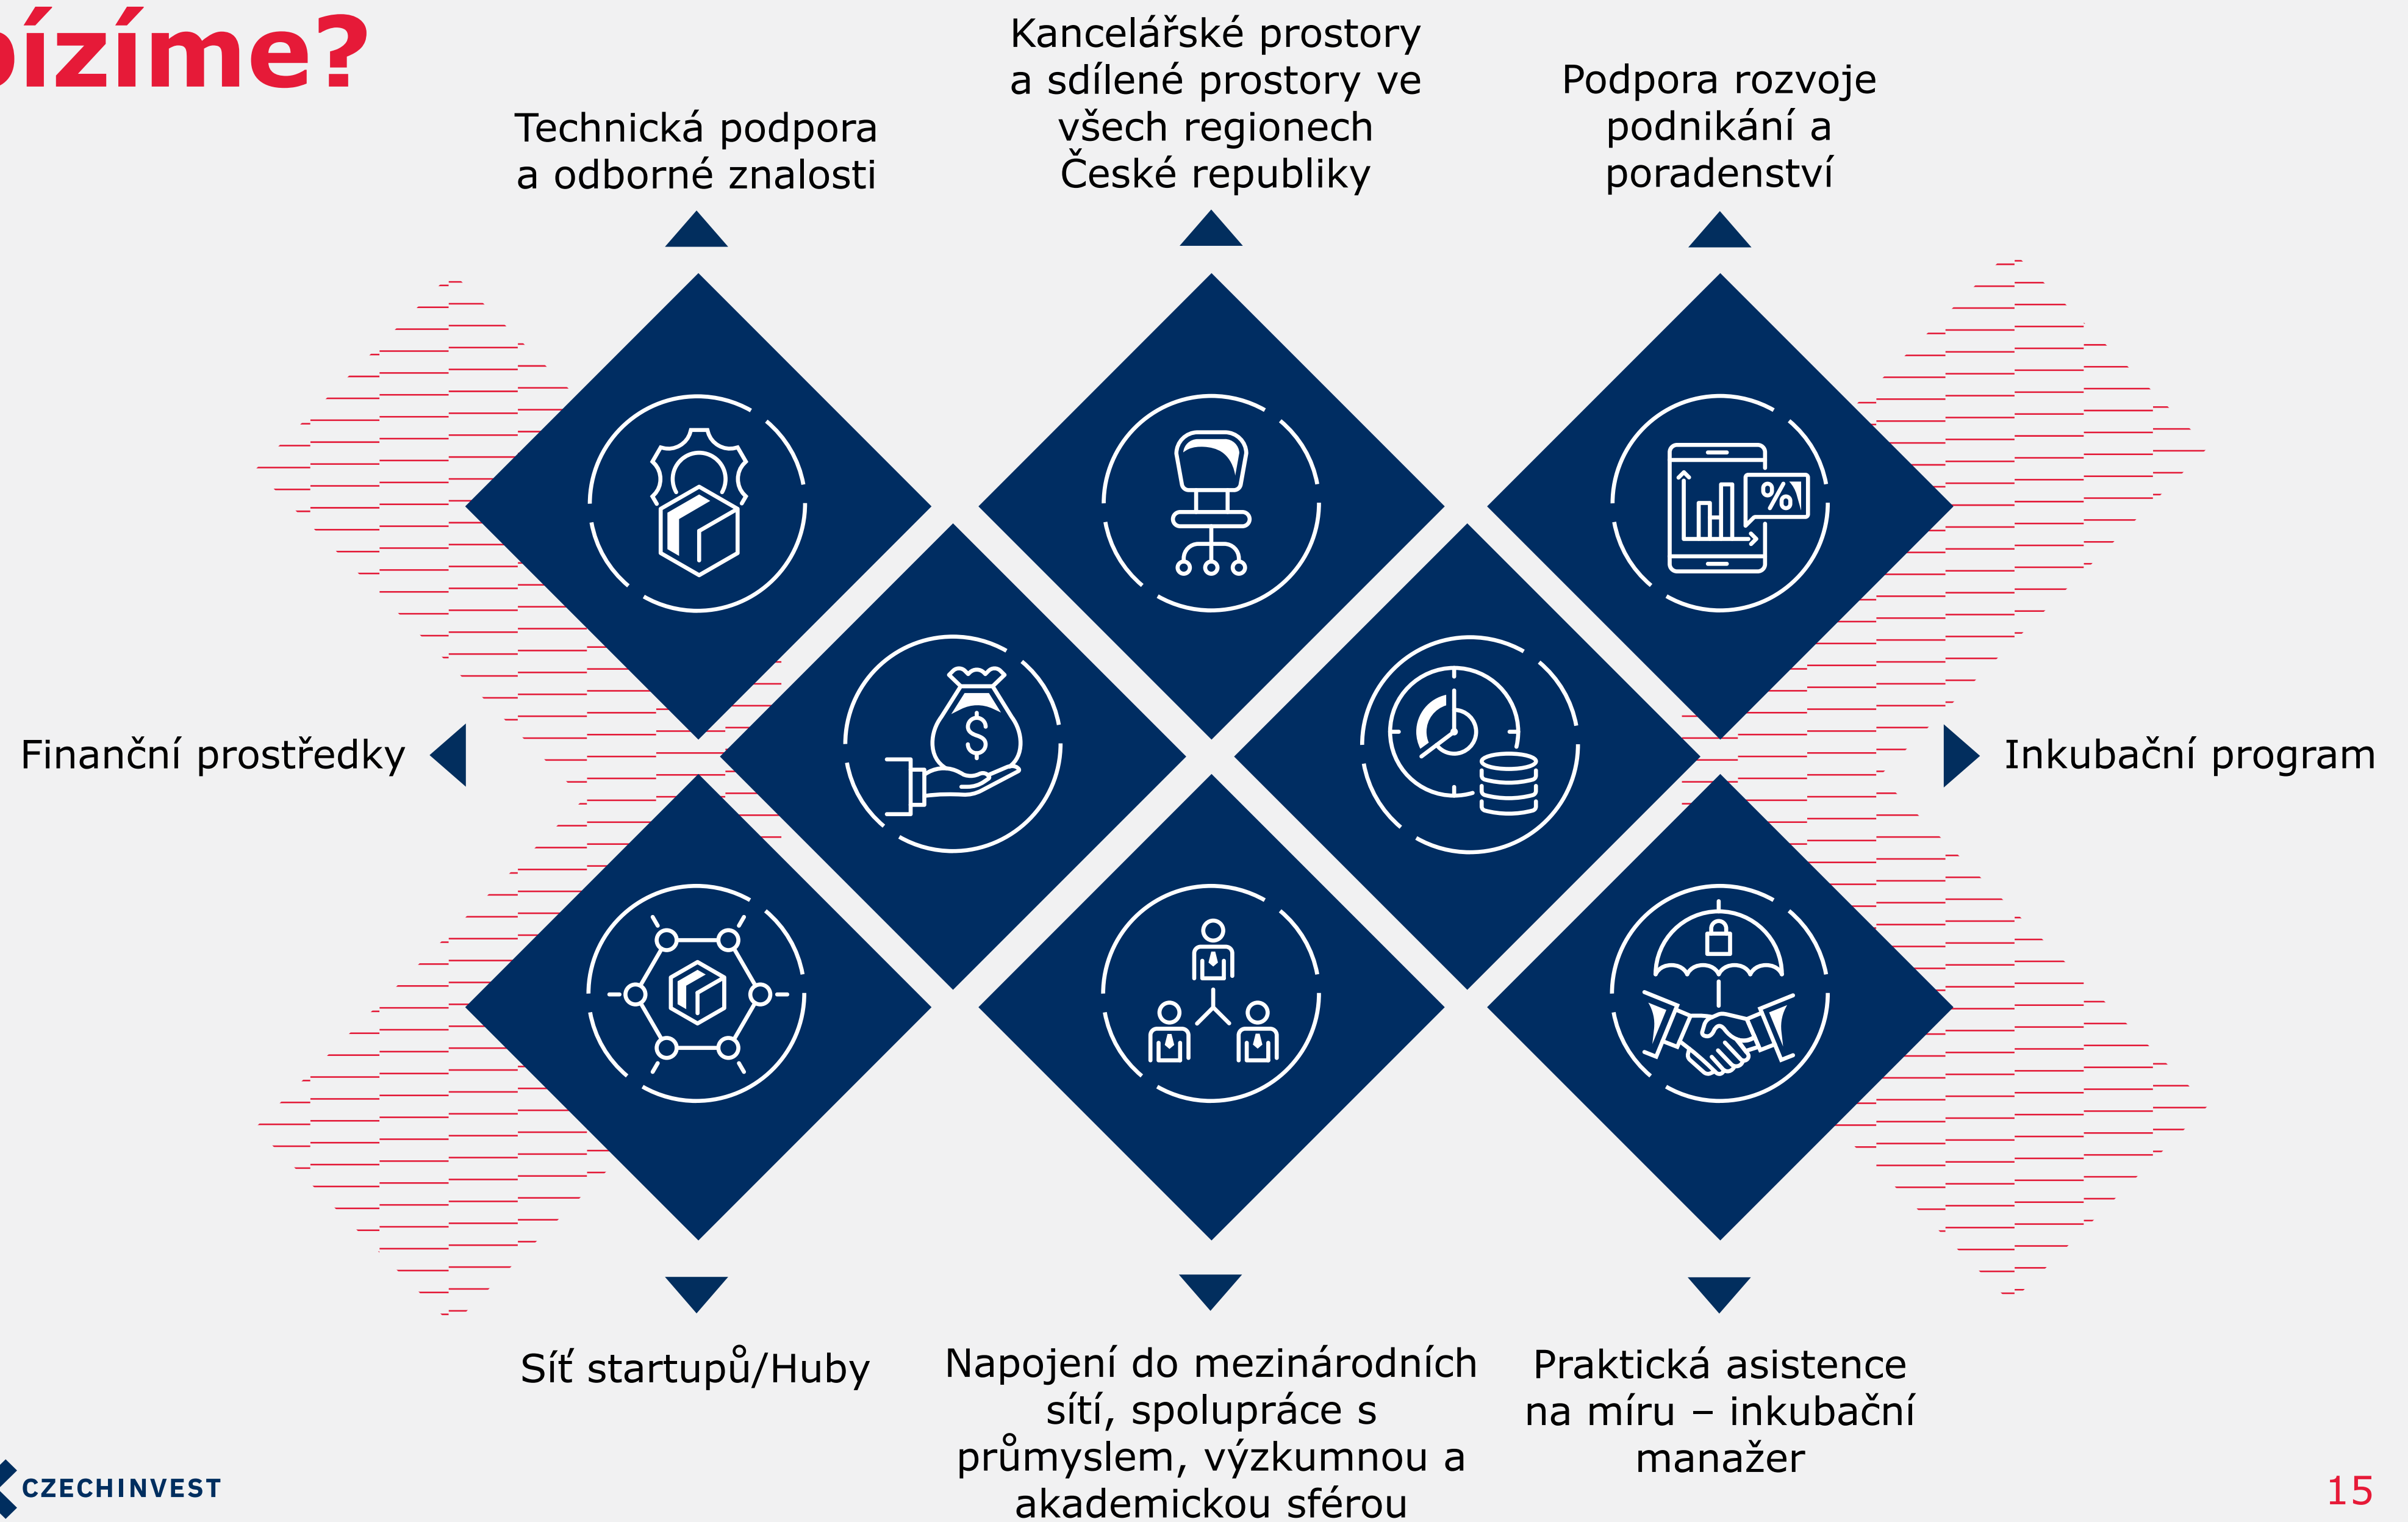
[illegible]ízíme?

Technická podpora a odborné znalosti

Kancelářské prostory a sdílené prostory ve všech regionech České republiky

Podpora rozvoje podnikání a poradenství

Finanční prostředky

Inkubační program

Síť startupů/Huby

Napojení do mezinárodních sítí, spolupráce s průmyslem, výzkumnou a akademickou sférou

Praktická asistence na míru – inkubační manažer

CZECHINVEST

15